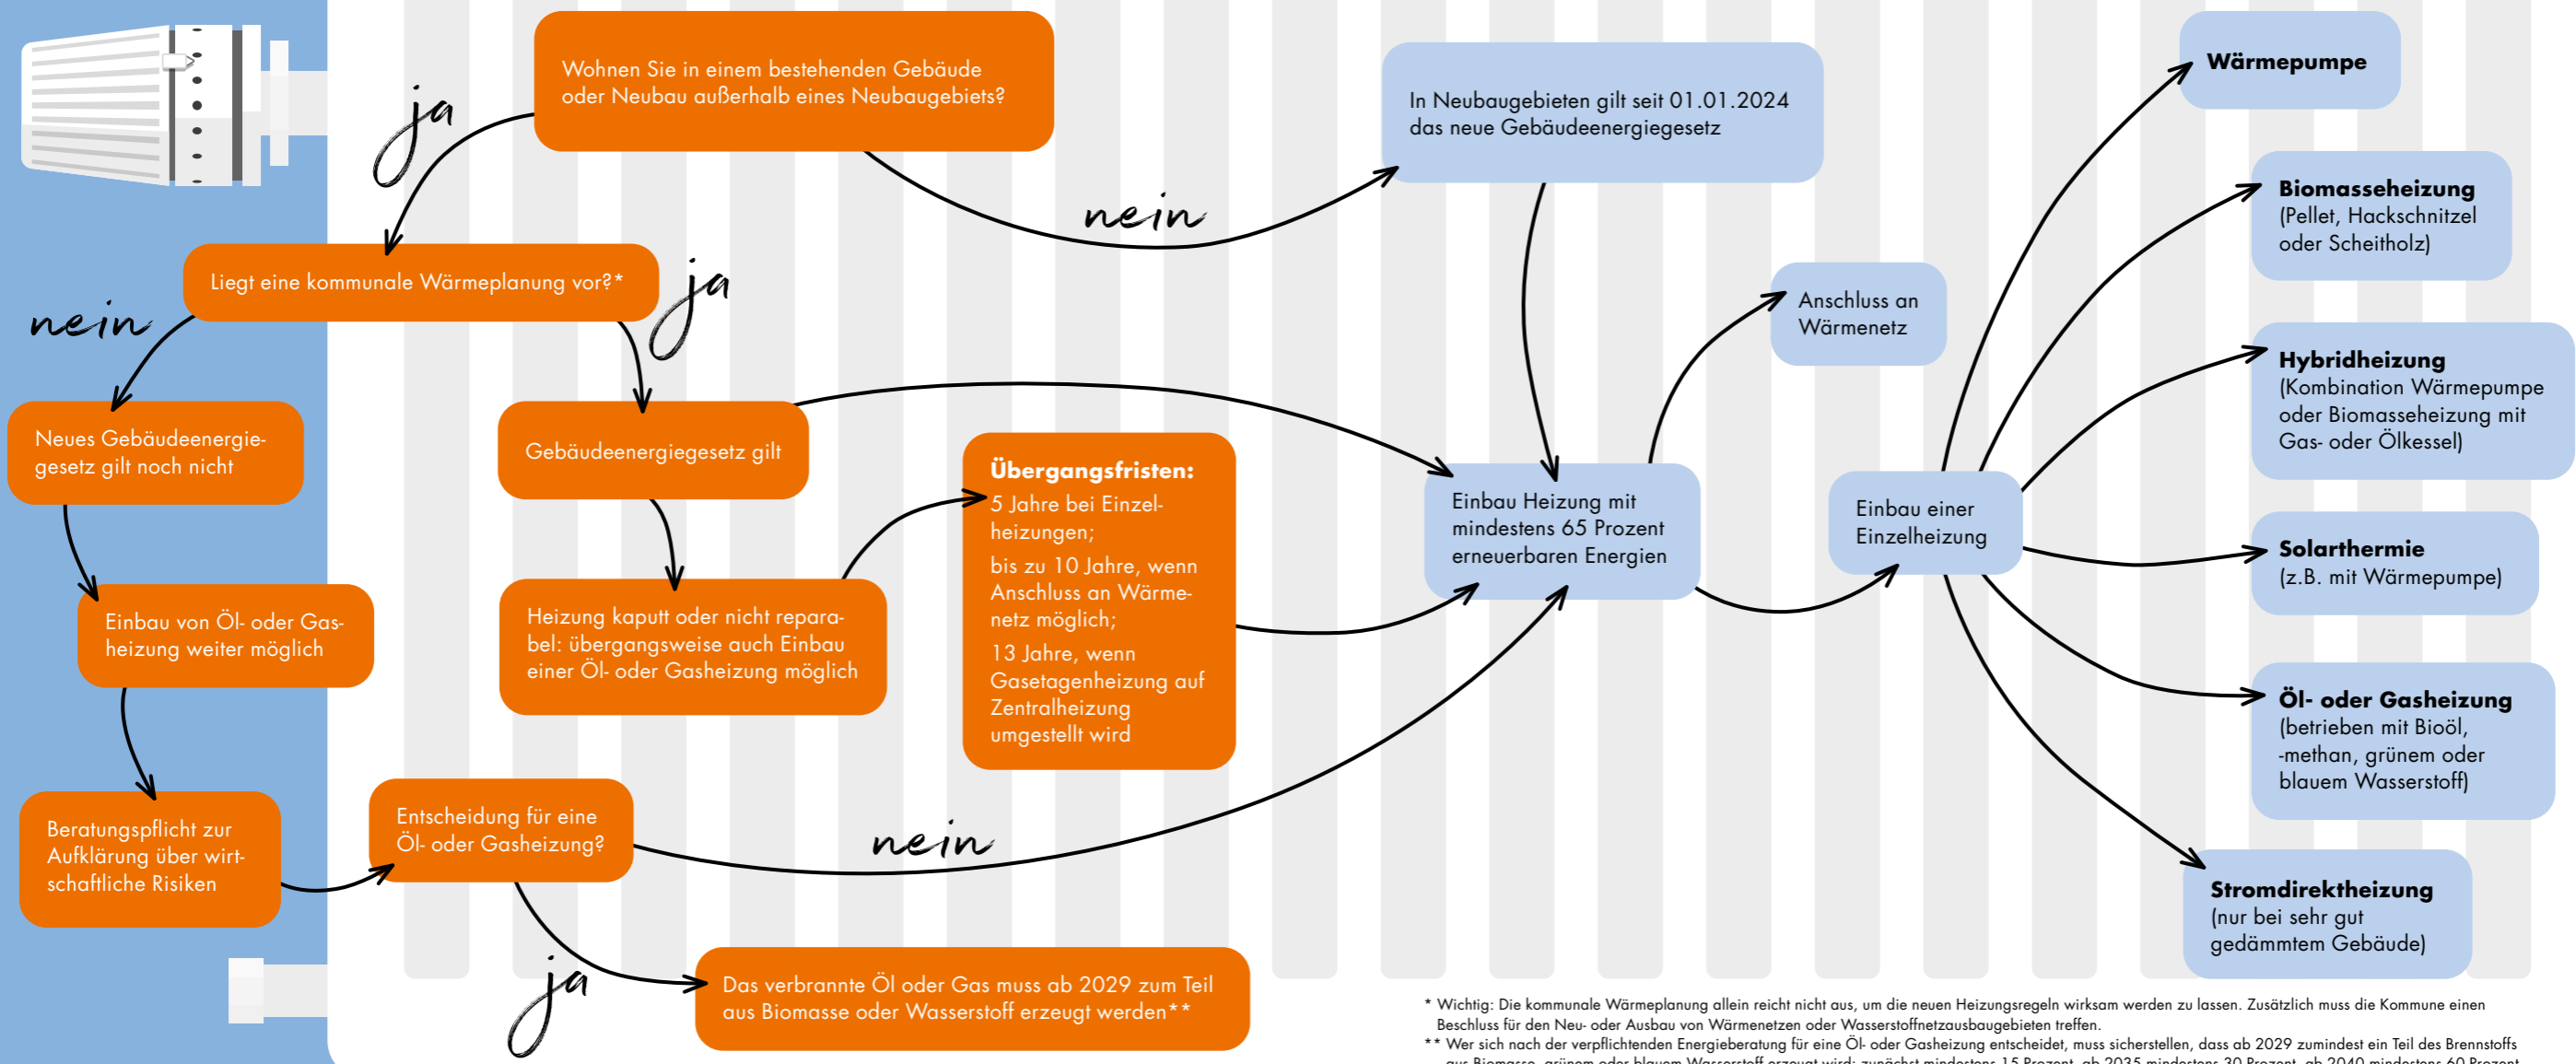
Wohnen Sie in einem bestehenden Gebäude oder Neubau außerhalb eines Neubaugebiets?

ja

nein

In Neubaugebieten gilt seit 01.01.2024 das neue Gebäudeenergiegesetz

Wärmepumpe

Biomasseheizung (Pellet, Hackschnitzel oder Scheitholz)

Liegt eine kommunale Wärmeplanung vor?*

ja

nein

Anschluss an Wärmenetz

Hybridheizung (Kombination Wärmepumpe oder Biomasseheizung mit Gas- oder Ölkessel)

Neues Gebäudeenergiegesetz gilt noch nicht

Gebäudeenergiegesetz gilt

Übergangsfristen:
5 Jahre bei Einzelheizungen;
bis zu 10 Jahre, wenn Anschluss an Wärmenetz möglich;
13 Jahre, wenn Gasetagenheizung auf Zentralheizung umgestellt wird

Einbau Heizung mit mindestens 65 Prozent erneuerbaren Energien

Einbau einer Einzelheizung

Solarthermie (z.B. mit Wärmepumpe)

Einbau von Öl- oder Gasheizung weiter möglich

Heizung kaputt oder nicht reparabel: übergangsweise auch Einbau einer Öl- oder Gasheizung möglich

Öl- oder Gasheizung (betrieben mit Bioöl, -methan, grünem oder blauem Wasserstoff)

Beratungspflicht zur Aufklärung über wirtschaftliche Risiken

Entscheidung für eine Öl- oder Gasheizung?

nein

Stromdirektheizung (nur bei sehr gut gedämmtem Gebäude)

ja

Das verbrannte Öl oder Gas muss ab 2029 zum Teil aus Biomasse oder Wasserstoff erzeugt werden**

* Wichtig: Die kommunale Wärmeplanung allein reicht nicht aus, um die neuen Heizungsregeln wirksam werden zu lassen. Zusätzlich muss die Kommune einen Beschluss für den Neu- oder Ausbau von Wärmenetzen oder Wasserstoffnetzausbaugebieten treffen.
** Wer sich nach der verpflichtenden Energieberatung für eine Öl- oder Gasheizung entscheidet, muss sicherstellen, dass ab 2029 zumindest ein Teil des Brennstoffs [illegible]